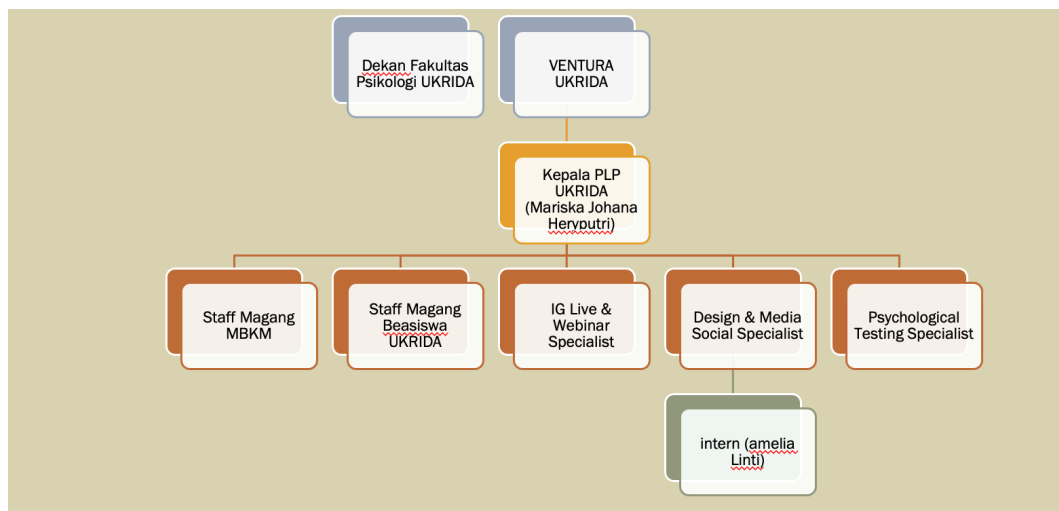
Dekan Fakultas Psikologi UKRIDA

VENTURA UKRIDA

Kepala PLP UKRIDA (Mariska Johana Heryputri)

Staff Magang MBKM

Staff Magang Beasiswa UKRIDA

IG Live & Webinar Specialist

Design & Media Social Specialist

Psychological Testing Specialist

intern (amelia Linti)